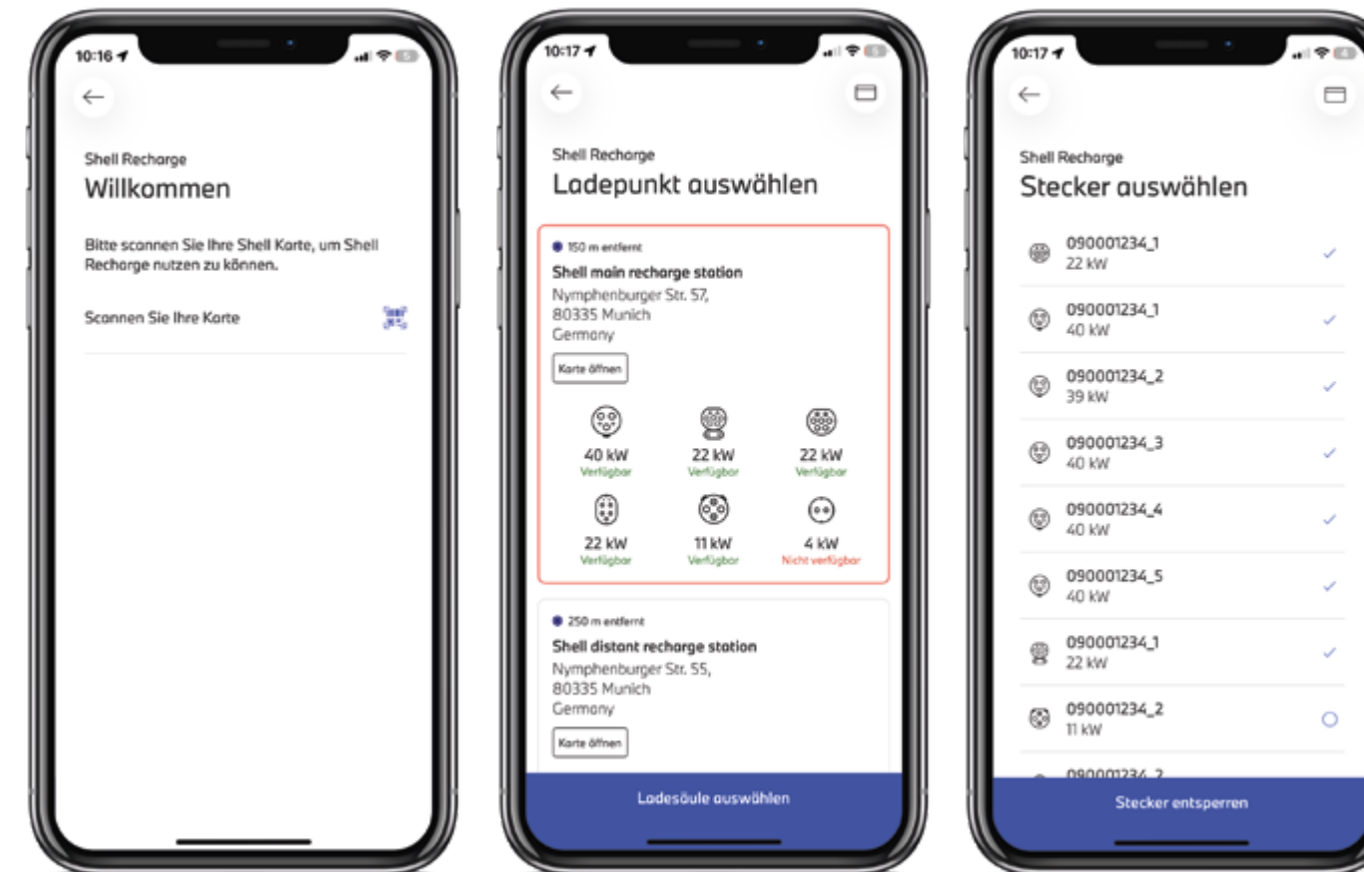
10:16

Shell Recharge
Willkommen

Bitte scannen Sie Ihre Shell Karte, um Shell Recharge nutzen zu können.

Scannen Sie Ihre Karte

10:17

Shell Recharge
Ladepunkt auswählen

150 m entfernt
Shell main recharge station
Nymphenburger Str. 57,
80335 Munich
Germany
Karte öffnen

40 kW
Verfügbar
22 kW
Verfügbar
22 kW
Verfügbar
22 kW
Verfügbar
11 kW
Verfügbar
4 kW
Nicht verfügbar

250 m entfernt
Shell distant recharge station
Nymphenburger Str. 55,
80335 Munich
Germany
Karte öffnen

Ladesäule auswählen

10:17

Shell Recharge
Stecker auswählen

090001234_1
22 kW
090001234_1
40 kW
090001234_2
39 kW
090001234_3
40 kW
090001234_4
40 kW
090001234_5
40 kW
090001234_1
22 kW
090001234_2
11 kW
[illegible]

Stecker entsperren